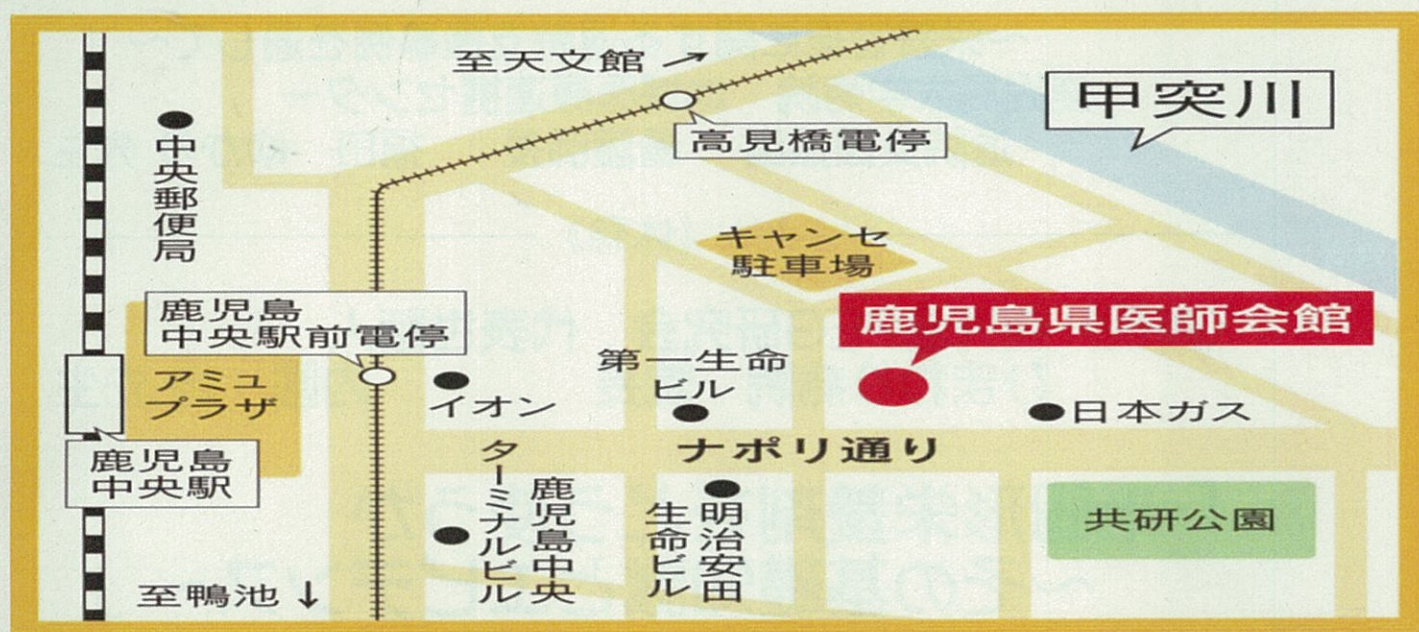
至天文館 ↗

甲突川

中央郵便局

高見橋電停

キャンセ駐車場

鹿児島中央駅前電停

鹿児島県医師会館

アミュプラザ

第一生命ビル

イオン

日本ガス

ナポリ通り

鹿児島中央駅

鹿児島中央ターミナルビル

明治安田生命ビル

共研公園

至鴨池 ↓